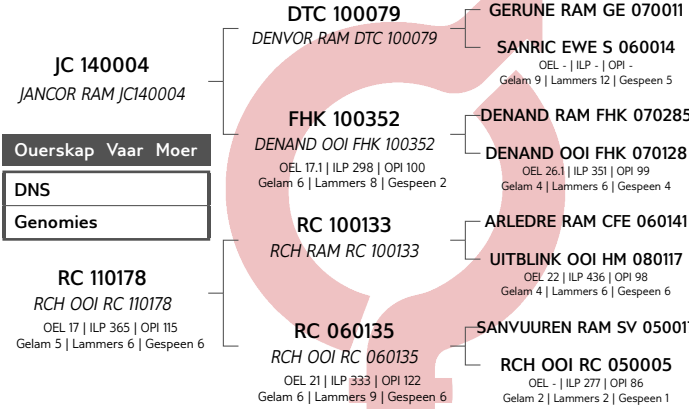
JC 140004
JANCOR RAM JC140004

Ouerskap Vaar Moer

DNS

Genomies

RC 110178
RCH OOI RC 110178
OEL 17 | ILP 365 | OPI 115
Gelam 5 | Lammers 6 | Gespeen 6

DTC 100079
DENVOR RAM DTC 100079

FHK 100352
DENAND OOI FHK 100352
OEL 17.1 | ILP 298 | OPI 100
Gelam 6 | Lammers 8 | Gespeen 2

RC 100133
RCH RAM RC 100133

RC 060135
RCH OOI RC 060135
OEL 21 | ILP 333 | OPI 122
Gelam 6 | Lammers 9 | Gespeen 6

GERUNE RAM GE 070011

SANRIC EWE S 060014
OEL - | ILP - | OPI -
Gelam 9 | Lammers 12 | Gespeen 5

DENAND RAM FHK 070285

DENAND OOI FHK 070128
OEL 26.1 | ILP 351 | OPI 99
Gelam 4 | Lammers 6 | Gespeen 4

ARLEDRE RAM CFE 060141

UITBLINK OOI HM 080117
OEL 22 | ILP 436 | OPI 98
Gelam 4 | Lammers 6 | Gespeen 6

SANVUUREN RAM SV 05001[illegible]

RCH OOI RC 050005
OEL - | ILP 277 | OPI 86
Gelam 2 | Lammers 2 | Gespeen 1